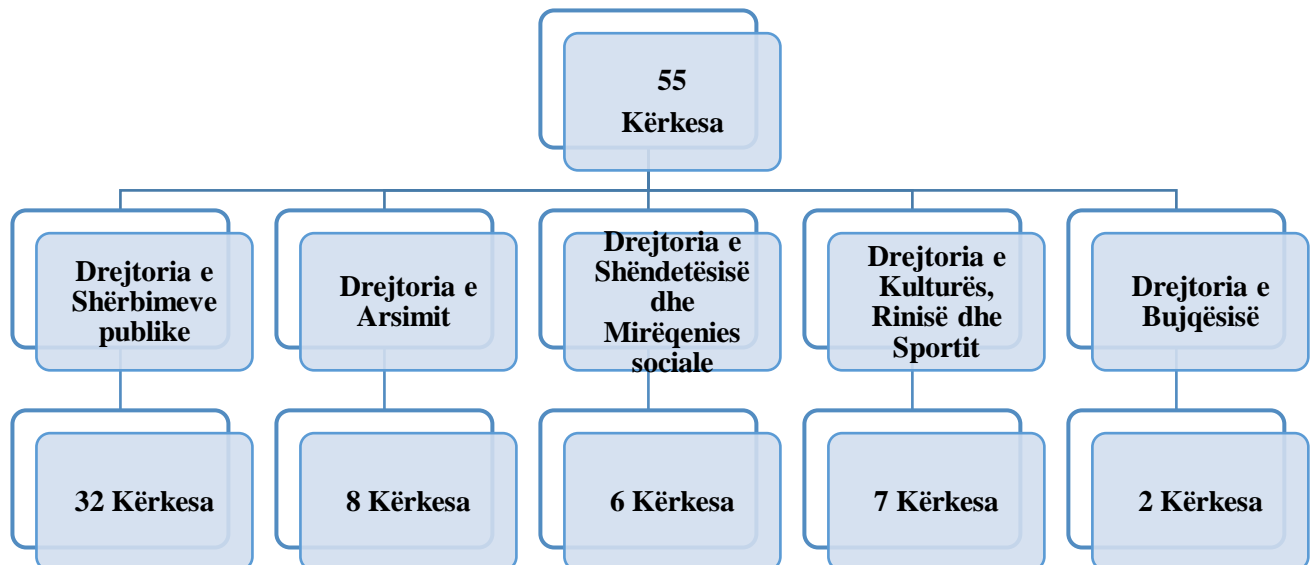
55
Kërkesa

Drejtoria e Shërbimeve publike

Drejtoria e Arsimit

Drejtoria e Shëndetësisë dhe Mirëqenies sociale

Drejtoria e Kulturës, Rinisë dhe Sportit

Drejtoria e Bujqësisë

32 Kërkesa

8 Kërkesa

6 Kërkesa

7 Kërkesa

2 Kërkesa